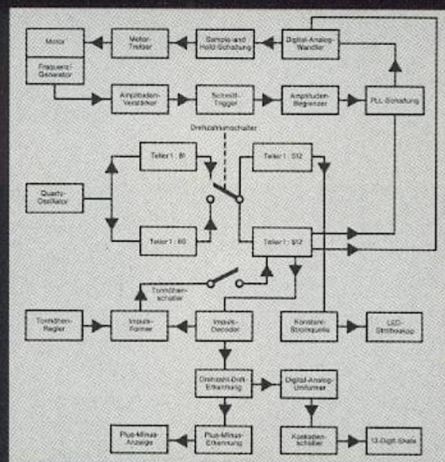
Motor

Frequenz-Generator

Motor-Treiber

Sample-and Hold-Schaltung

Digital-Analog-Wandler

Amplituden-Verstärker

Schmitt-Trigger

Amplituden-Begrenzer

PLL-Schaltung

Drehzahlumschalter

Teiler 1 : 81

Teiler 1 : 512

Quarz-Oszillator

Teiler 1 : 60

Teiler 1 : 512

Tonhöhen-schalter

Tonhöhen-Regler

Impuls-Former

Impuls-Decoder

Konstant-Stromquelle

LED-Stroboskop

Drehzahl-Drift-Erkennung

Digital-Analog-Umformer

Plus-Minus-Anzeige

Plus-Minus-Erkennung

Kaskaden-schieber

12-Digit-Skala